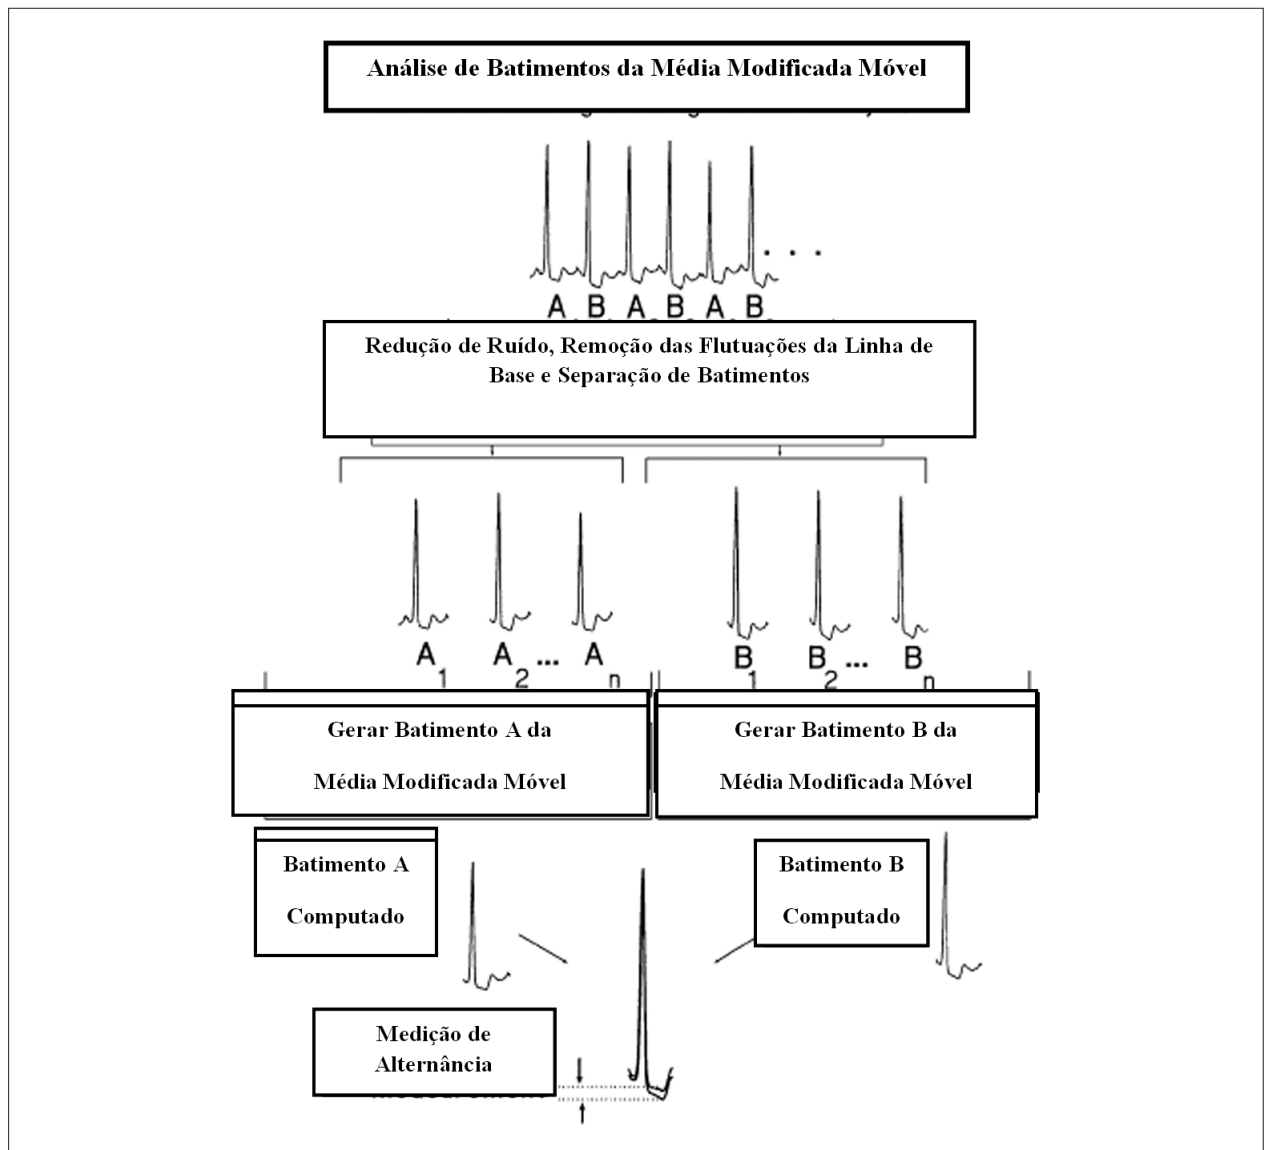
Análise de Batimentos da Média Modificada Móvel

A B A B A B

Redução de Ruído, Remoção das Flutuações da Linha de Base e Separação de Batimentos

$A_1$ $A_2$ ... $A_n$

$B_1$ $B_2$ ... $B_n$

Gerar Batimento A da Média Modificada Móvel

Gerar Batimento B da Média Modificada Móvel

Batimento A Computado

Batimento B Computado

Medição de Alternância